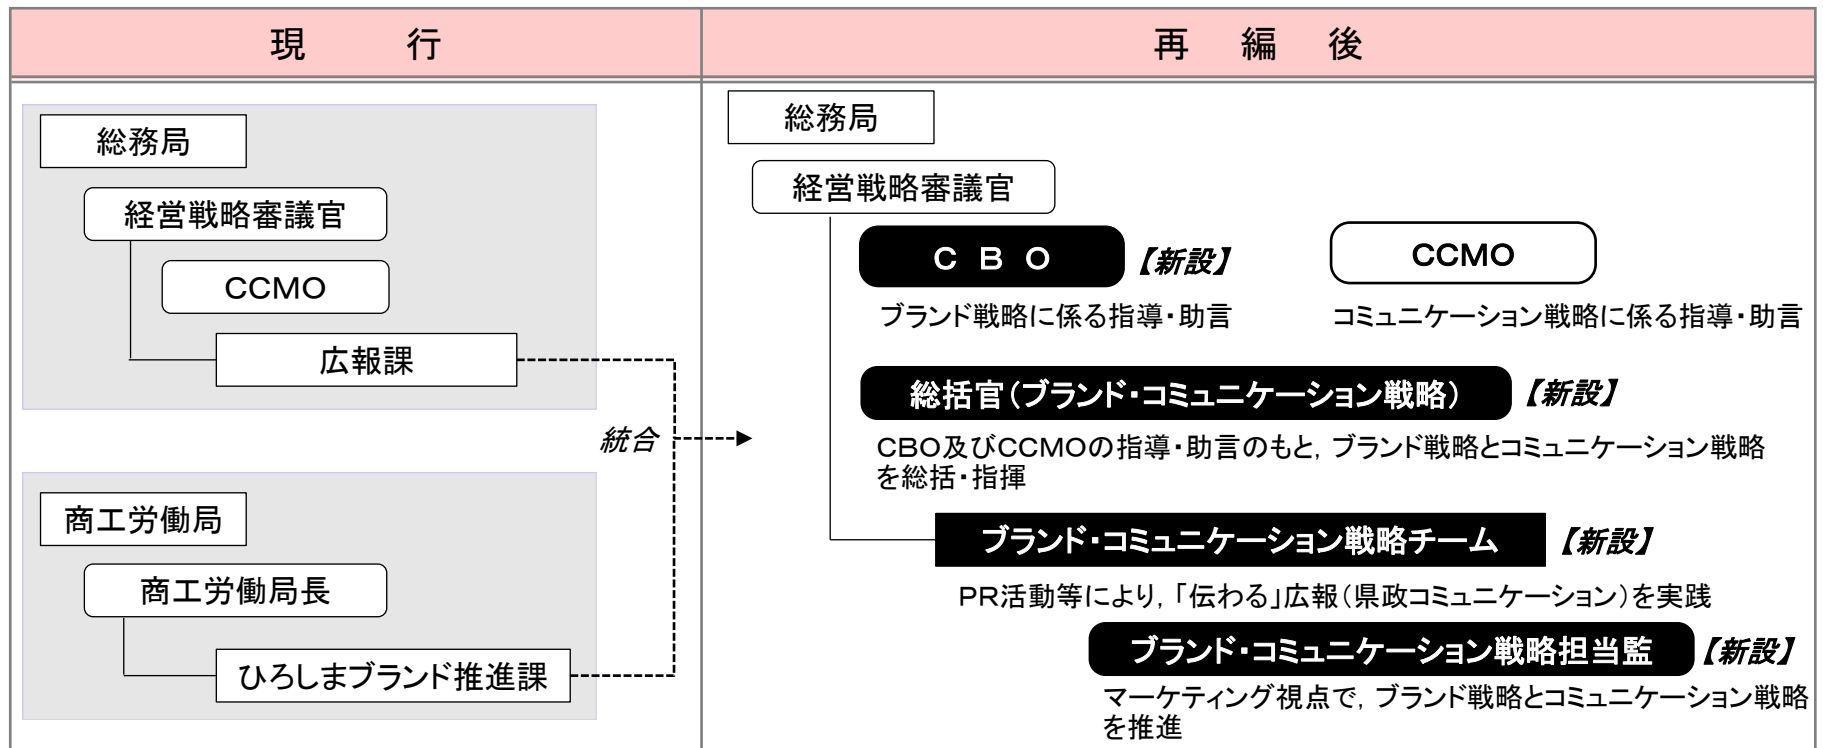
| 現　　行 | 再　編　後 |
|---|---|

総務局

経営戦略審議官

CCMO

広報課

商工労働局

商工労働局長

ひろしまブランド推進課

統合

総務局

経営戦略審議官

ＣＢＯ 【新設】

ブランド戦略に係る指導・助言

CCMO

コミュニケーション戦略に係る指導・助言

総括官（ブランド・コミュニケーション戦略） 【新設】

CBO及びCCMOの指導・助言のもと，ブランド戦略とコミュニケーション戦略を総括・指揮

ブランド・コミュニケーション戦略チーム 【新設】

PR活動等により，「伝わる」広報（県政コミュニケーション）を実践

ブランド・コミュニケーション戦略担当監 【新設】

マーケティング視点で，ブランド戦略とコミュニケーション戦略を推進